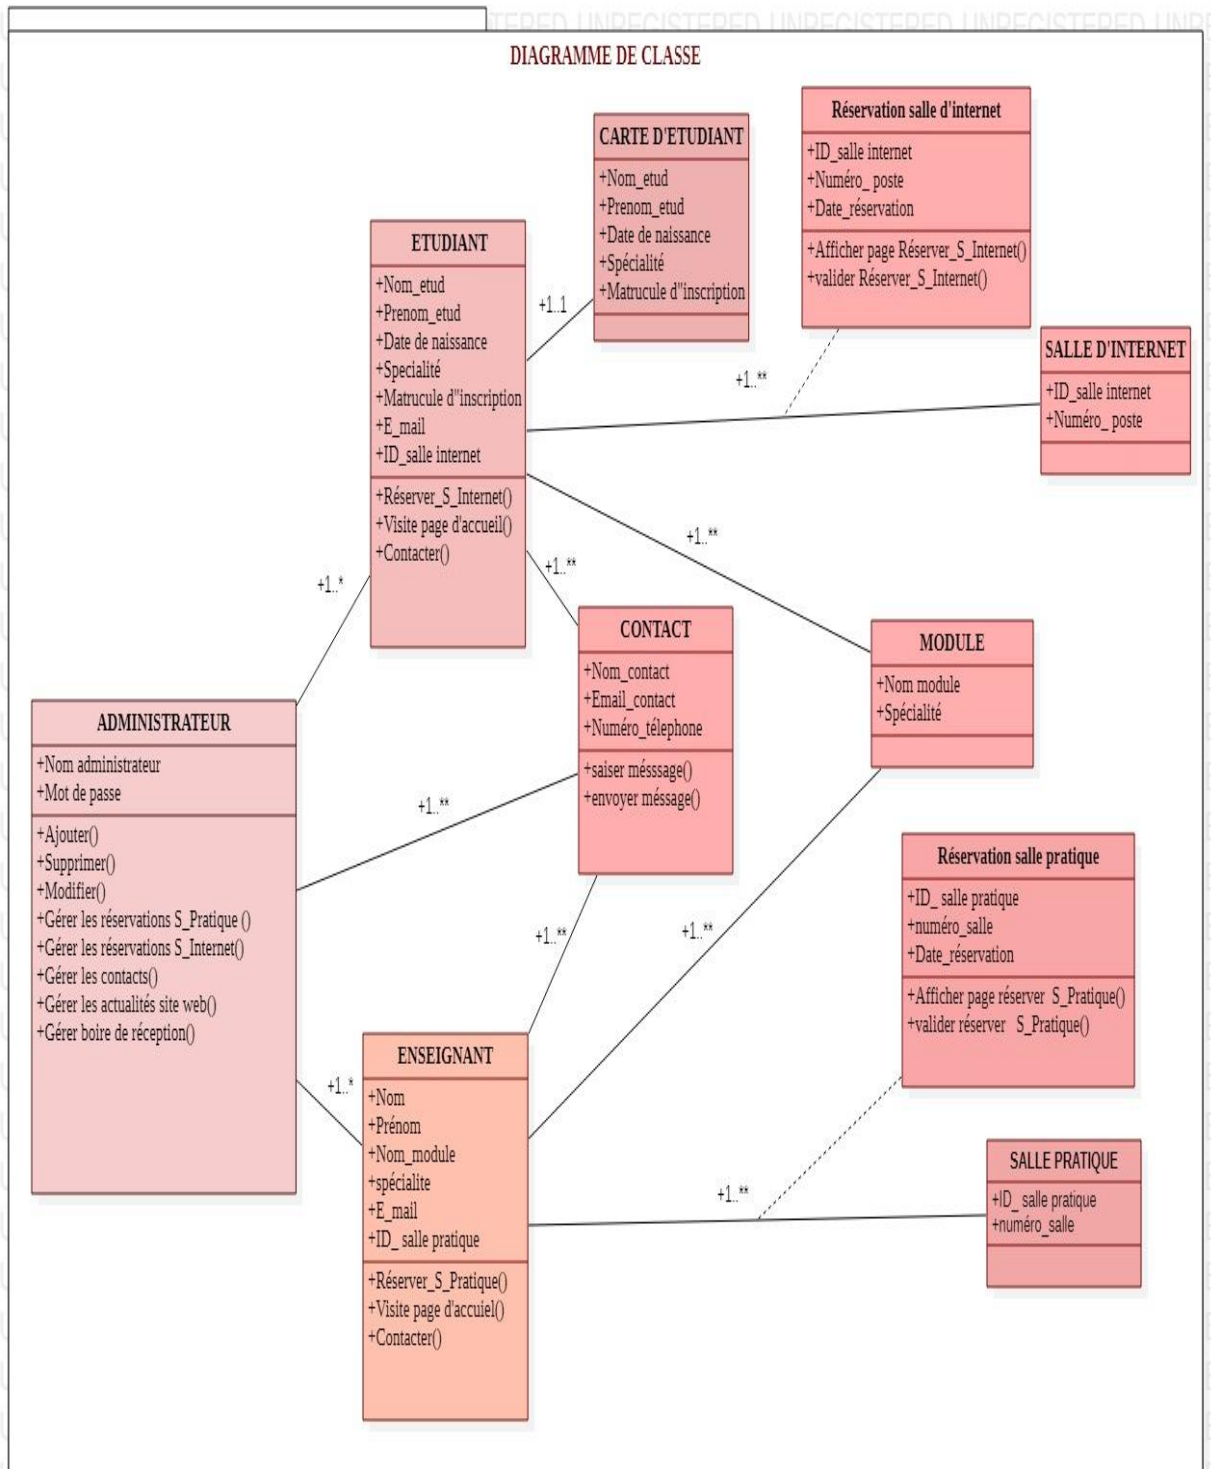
TERED UNREGISTERED UNREGISTERED UNREGISTERED UNRE

DIAGRAMME DE CLASSE

CARTE D'ETUDIANT
+Nom_etud
+Prenom_etud
+Date de naissance
+Spécialité
+Matrucule d''inscription

Réservation salle d'internet
+ID_salle internet
+Numéro_ poste
+Date_réservation
+Afficher page Réserver_S_Internet()
+valider Réserver_S_Internet()

ETUDIANT
+Nom_etud
+Prenom_etud
+Date de naissance
+Specialité
+Matrucule d''inscription
+E_mail
+ID_salle internet
+Réserver_S_Internet()
+Visite page d'accueil()
+Contacter()

+1..1

+1..**

SALLE D'INTERNET
+ID_salle internet
+Numéro_ poste

+1..**

+1..**

+1..*

CONTACT
+Nom_contact
+Email_contact
+Numéro_télephone
+saiser mésssage()
+envoyer méssage()

MODULE
+Nom module
+Spécialité

ADMINISTRATEUR
+Nom administrateur
+Mot de passe
+Ajouter()
+Supprimer()
+Modifier()
+Gérer les réservations S_Pratique ()
+Gérer les réservations S_Internet()
+Gérer les contacts()
+Gérer les actualités site web()
+Gérer boire de réception()

+1..**

Réservation salle pratique
+ID_ salle pratique
+numéro_salle
+Date_réservation
+Afficher page réserver S_Pratique()
+valider réserver S_Pratique()

+1..**

+1..**

ENSEIGNANT
+Nom
+Prénom
+Nom_module
+spécialite
+E_mail
+ID_ salle pratique
+Réserver_S_Pratique()
+Visite page d'accueil()
+Contacter()

+1..*

SALLE PRATIQUE
+ID_ salle pratique
+numéro_salle

+1..**